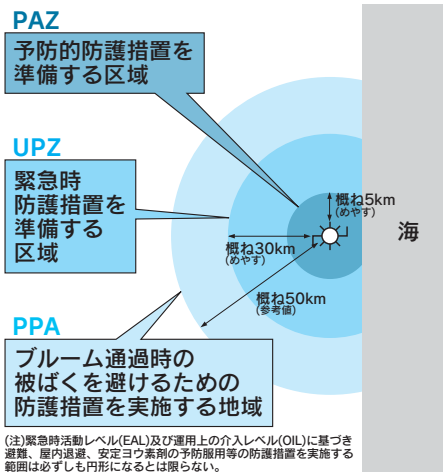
PAZ
予防的防護措置を準備する区域

UPZ
緊急時防護措置を準備する区域

PPA
プルーム通過時の被ばくを避けるための防護措置を実施する地域

概ね5km
(めやす)

概ね30km
(めやす)

概ね50km
(参考値)

海

(注)緊急時活動レベル(EAL)及び運用上の介入レベル(OIL)に基づき避難、屋内退避、安定ヨウ素剤の予防服用等の防護措置を実施する範囲は必ずしも円形になるとは限らない。